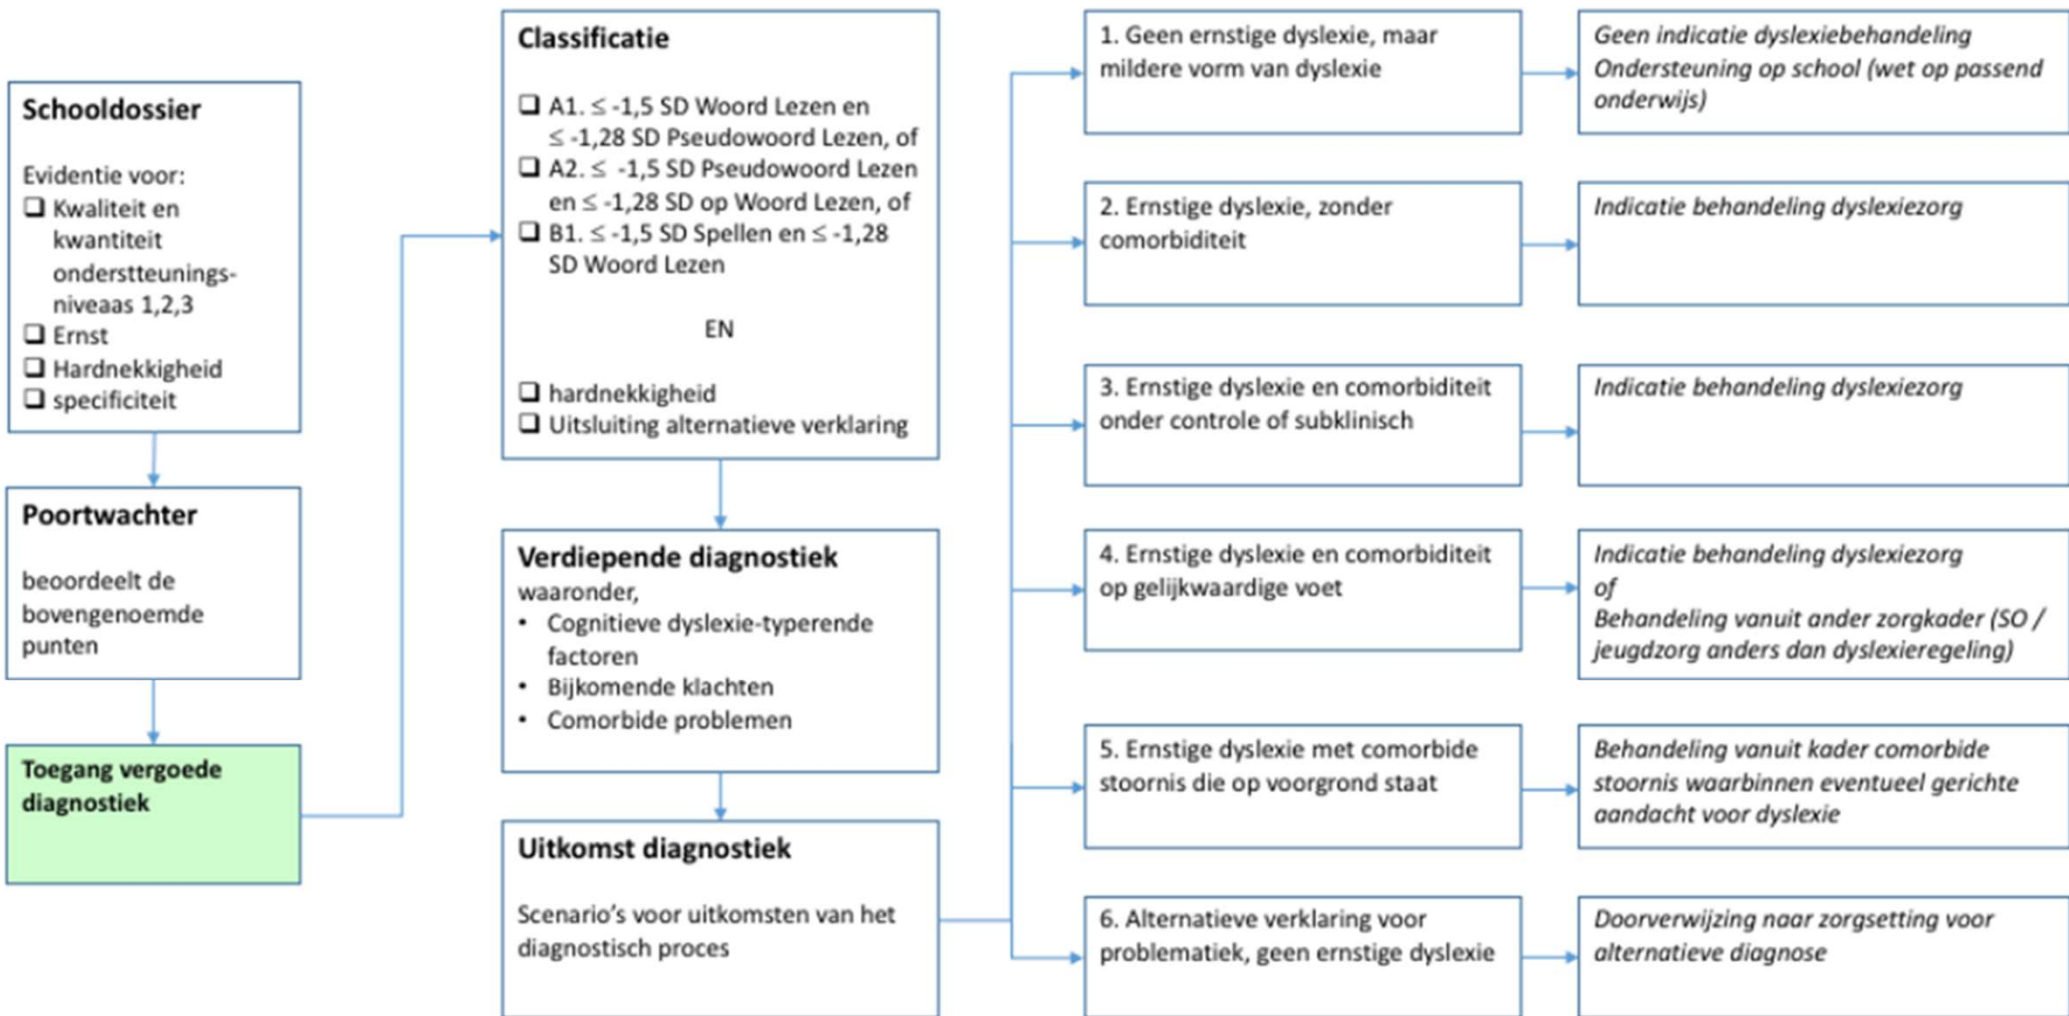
**Schooldossier**

Evidentie voor:
❑ Kwaliteit en kwantiteit ondersteuningsniveaas 1,2,3
❑ Ernst
❑ Hardnekkigheid
❑ specificiteit

**Poortwachter**

beoordeelt de bovengenoemde punten

**Toegang vergoede diagnostiek**

**Classificatie**

❑ A1. ≤ -1,5 SD Woord Lezen en ≤ -1,28 SD Pseudowoord Lezen, of
❑ A2. ≤ -1,5 SD Pseudowoord Lezen en ≤ -1,28 SD op Woord Lezen, of
❑ B1. ≤ -1,5 SD Spellen en ≤ -1,28 SD Woord Lezen

EN

❑ hardnekkigheid
❑ Uitsluiting alternatieve verklaring

**Verdiepende diagnostiek**
waaronder,
• Cognitieve dyslexie-typerende factoren
• Bijkomende klachten
• Comorbide problemen

**Uitkomst diagnostiek**

Scenario's voor uitkomsten van het diagnostisch proces

1. Geen ernstige dyslexie, maar mildere vorm van dyslexie

*Geen indicatie dyslexiebehandeling Ondersteuning op school (wet op passend onderwijs)*

2. Ernstige dyslexie, zonder comorbiditeit

*Indicatie behandeling dyslexiezorg*

3. Ernstige dyslexie en comorbiditeit onder controle of subklinisch

*Indicatie behandeling dyslexiezorg*

4. Ernstige dyslexie en comorbiditeit op gelijkwaardige voet

*Indicatie behandeling dyslexiezorg of Behandeling vanuit ander zorgkader (SO / jeugdzorg anders dan dyslexieregeling)*

5. Ernstige dyslexie met comorbide stoornis die op voorgrond staat

*Behandeling vanuit kader comorbide stoornis waarbinnen eventueel gerichte aandacht voor dyslexie*

6. Alternatieve verklaring voor problematiek, geen ernstige dyslexie

*Doorverwijzing naar zorgsetting voor alternatieve diagnose*